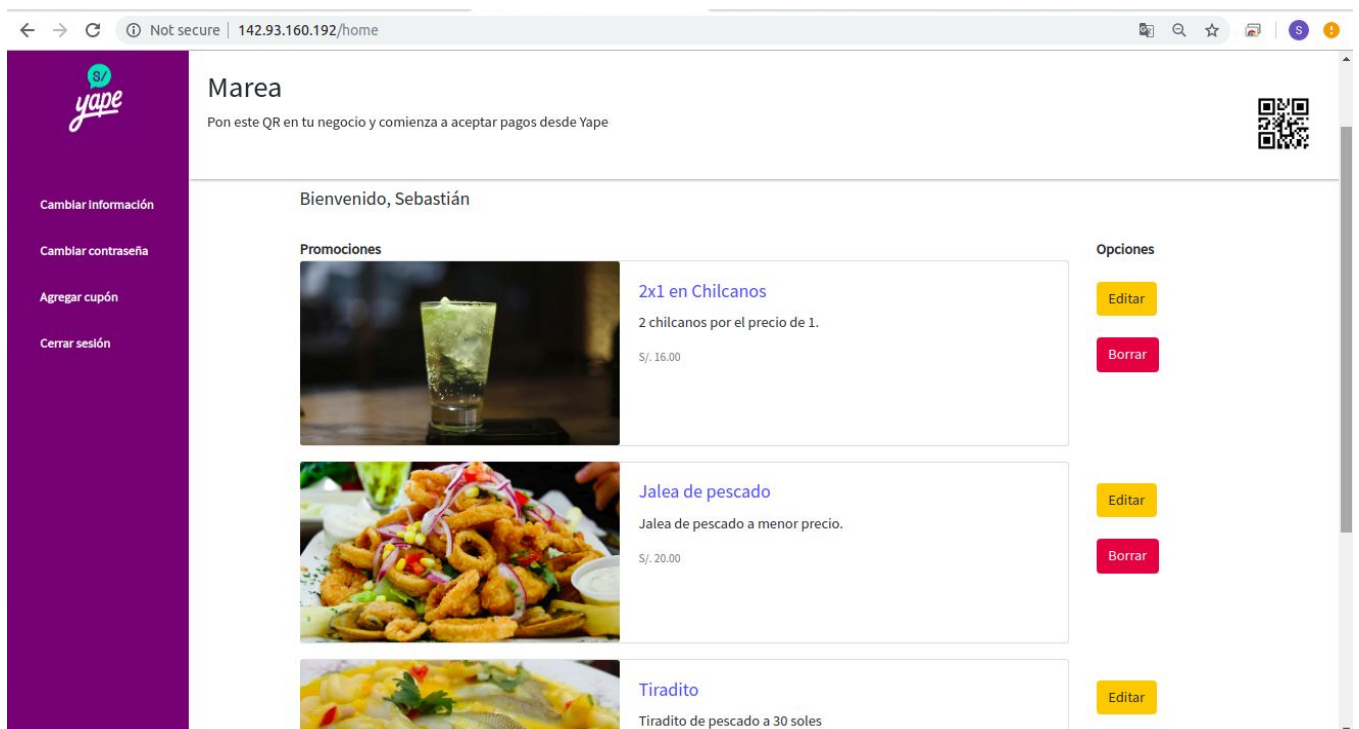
Not secure | 142.93.160.192/home

S/
yape

Cambiar información

Cambiar contraseña

Agregar cupón

Cerrar sesión

Marea

Pon este QR en tu negocio y comienza a aceptar pagos desde Yape

Bienvenido, Sebastián

Promociones

Opciones

2x1 en Chilcanos

2 chilcanos por el precio de 1.

S/. 16.00

Editar

Borrar

Jalea de pescado

Jalea de pescado a menor precio.

S/. 20.00

Editar

Borrar

Tiradito

Tiradito de pescado a 30 soles

Editar